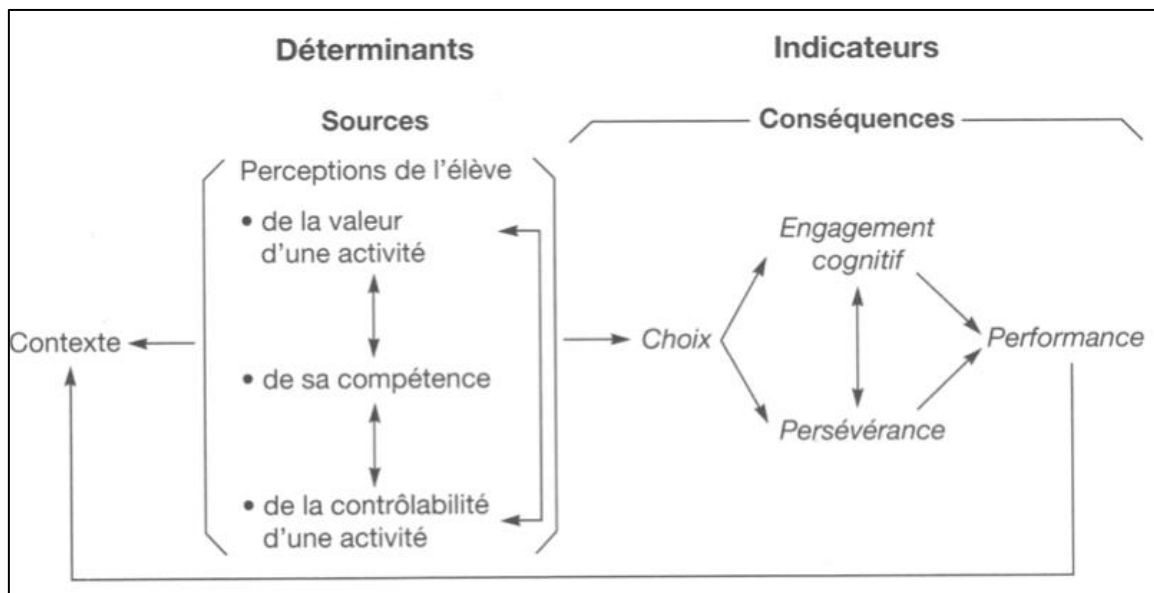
Déterminants

Indicateurs

Sources

Conséquences

Perceptions de l'élève

• de la valeur d'une activité

• de sa compétence

• de la contrôlabilité d'une activité

Contexte

Choix

Engagement cognitif

Persévérance

Performance